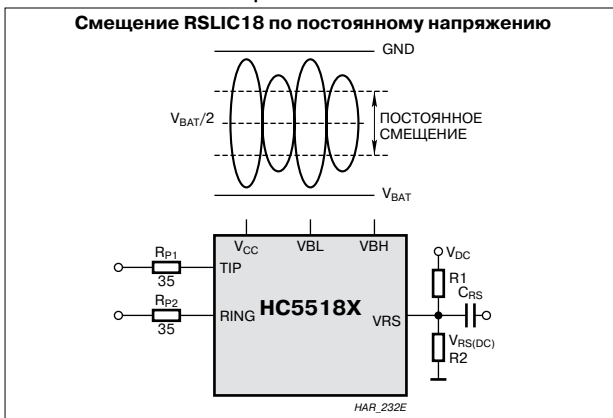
Смещение RSLIC18 по постоянному напряжению

GND

$V_{BAT}/2$

ПОСТОЯННОЕ СМЕЩЕНИЕ

$V_{BAT}$

$V_{CC}$ VBL VBH

$R_{P1}$
35
TIP

$R_{P2}$
35
RING

HC5518X

VRS

$V_{DC}$
R1
$C_{RS}$
$V_{RS(DC)}$
R2

HAR_232E